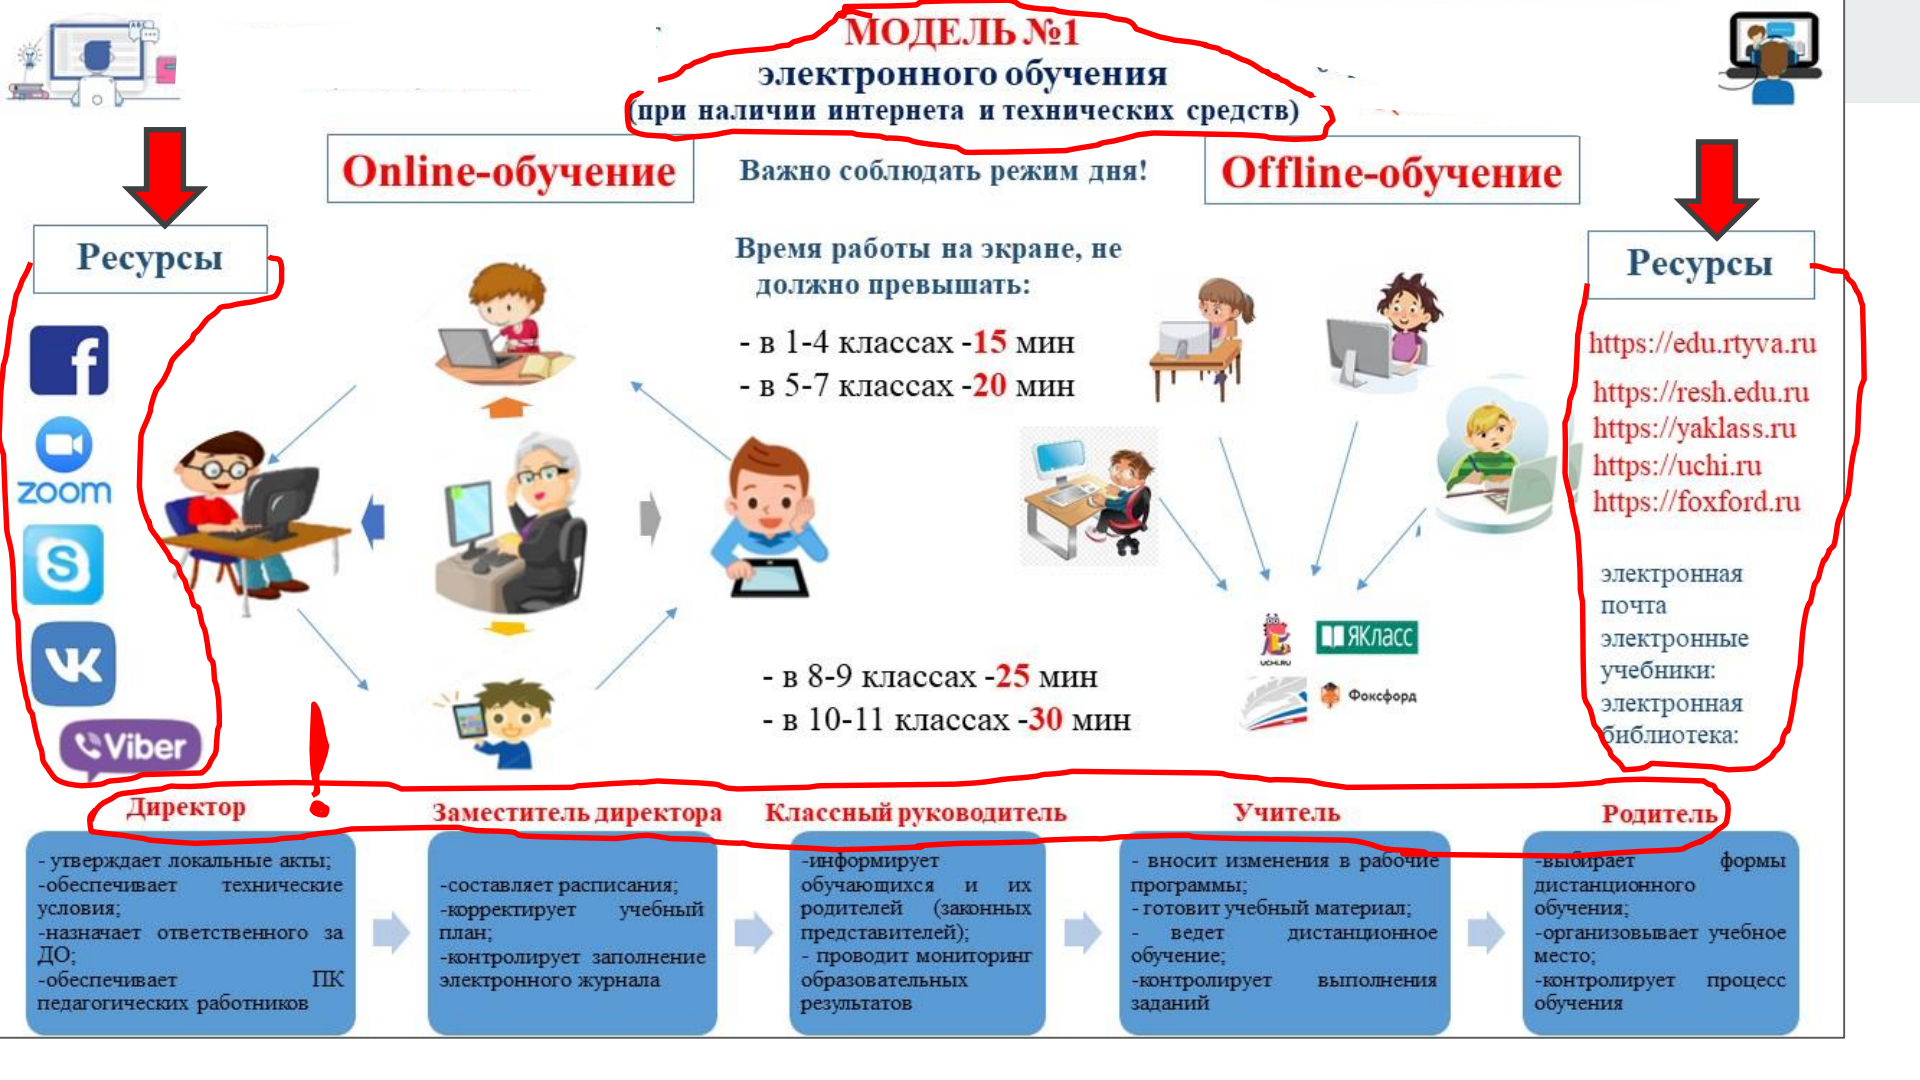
МОДЕЛЬ №1
электронного обучения
(при наличии интернета и технических средств)

Online-обучение

Важно соблюдать режим дня!

Offline-обучение

Ресурсы

zoom

Viber

Время работы на экране, не должно превышать:

- в 1-4 классах -15 мин
- в 5-7 классах -20 мин

- в 8-9 классах -25 мин
- в 10-11 классах -30 мин

Ресурсы

https://edu.rtyva.ru
https://resh.edu.ru
https://yaklass.ru
https://uchi.ru
https://foxford.ru

электронная почта
электронные учебники:
электронная библиотека:

UCHI.RU
ЯКласс
Фоксфорд

Директор

- утверждает локальные акты;
-обеспечивает технические условия;
-назначает ответственного за ДО;
-обеспечивает ПК педагогических работников

Заместитель директора

-составляет расписания;
-корректирует учебный план;
-контролирует заполнение электронного журнала

Классный руководитель

-информирует обучающихся и их родителей (законных представителей);
- проводит мониторинг образовательных результатов

Учитель

- вносит изменения в рабочие программы;
- готовит учебный материал;
- ведет дистанционное обучение;
-контролирует выполнения заданий

Родитель

-выбирает формы дистанционного обучения;
-организовывает учебное место;
-контролирует процесс обучения